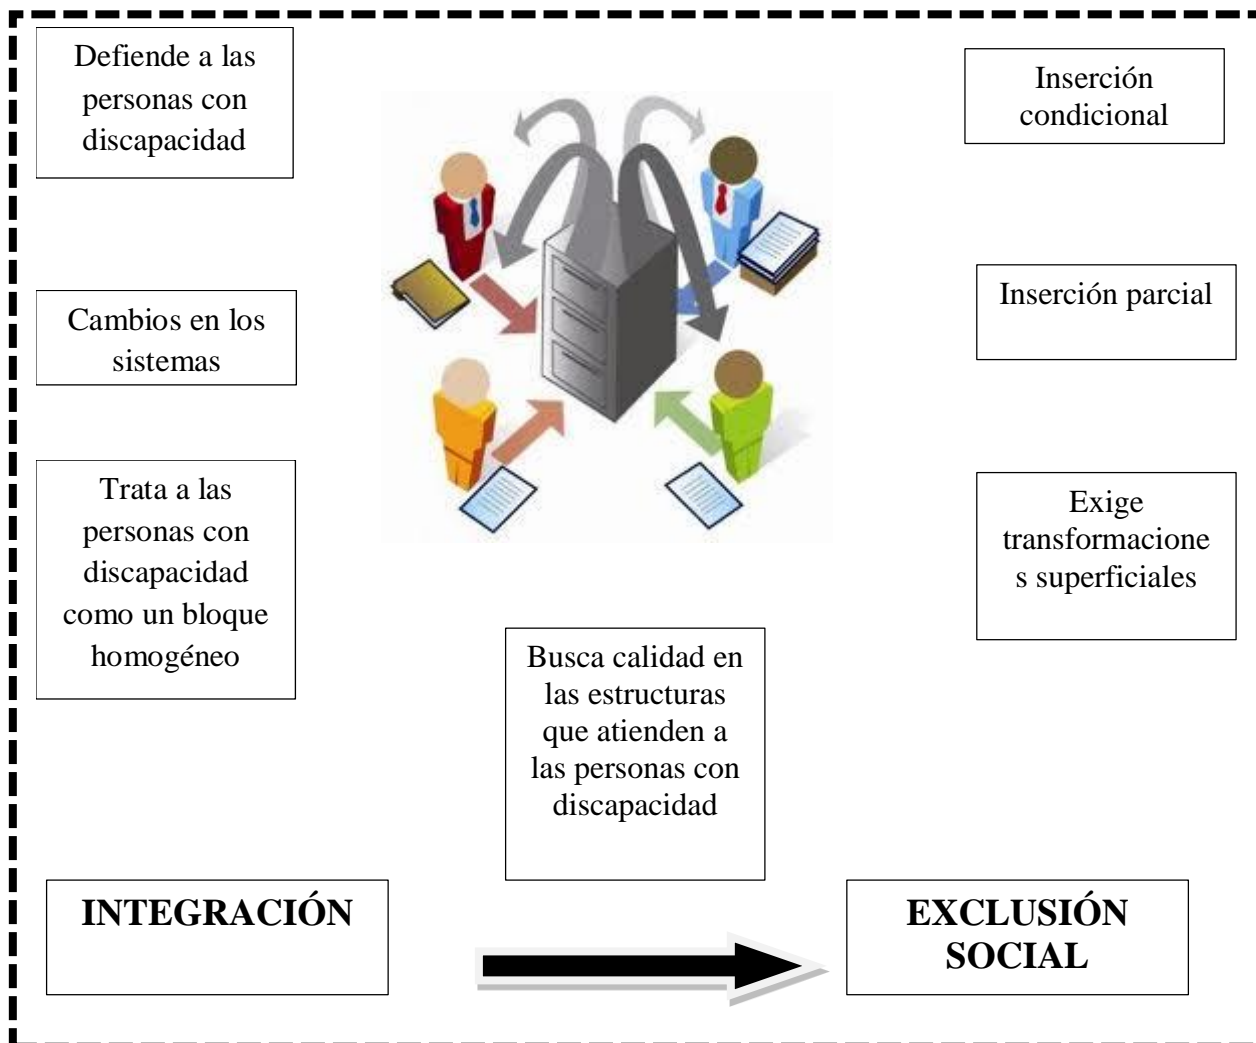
Defiende a las personas con discapacidad

Inserción condicional

Cambios en los sistemas

Inserción parcial

Trata a las personas con discapacidad como un bloque homogéneo

Exige transformaciones superficiales

Busca calidad en las estructuras que atienden a las personas con discapacidad

INTEGRACIÓN

EXCLUSIÓN SOCIAL